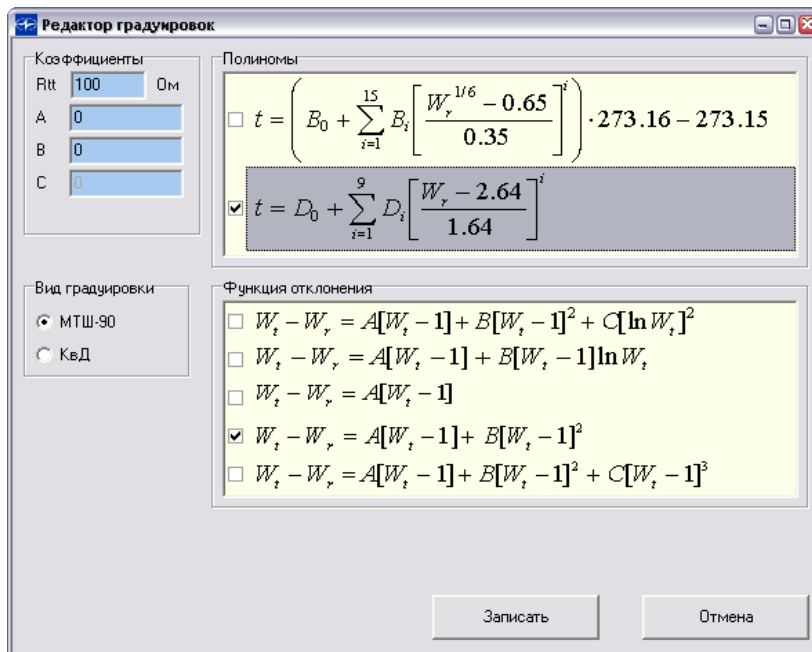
Редактор градуировок

Коэффициенты

Rtt 100 Ом

A 0

B 0

C 0

Полиномы

$t = \left( B_0 + \sum_{i=1}^{15} B_i \left[ \frac{W_r^{1/6} - 0.65}{0.35} \right]^i \right) \cdot 273.16 - 273.15$

$t = D_0 + \sum_{i=1}^{9} D_i \left[ \frac{W_r - 2.64}{1.64} \right]^i$

Вид градуировки

МТШ-90

КвД

Функция отклонения

$W_t - W_r = A[W_t - 1] + B[W_t - 1]^2 + C[\ln W_t]^2$

$W_t - W_r = A[W_t - 1] + B[W_t - 1]\ln W_t$

$W_t - W_r = A[W_t - 1]$

$W_t - W_r = A[W_t - 1] + B[W_t - 1]^2$

$W_t - W_r = A[W_t - 1] + B[W_t - 1]^2 + C[W_t - 1]^3$

Записать

Отмена